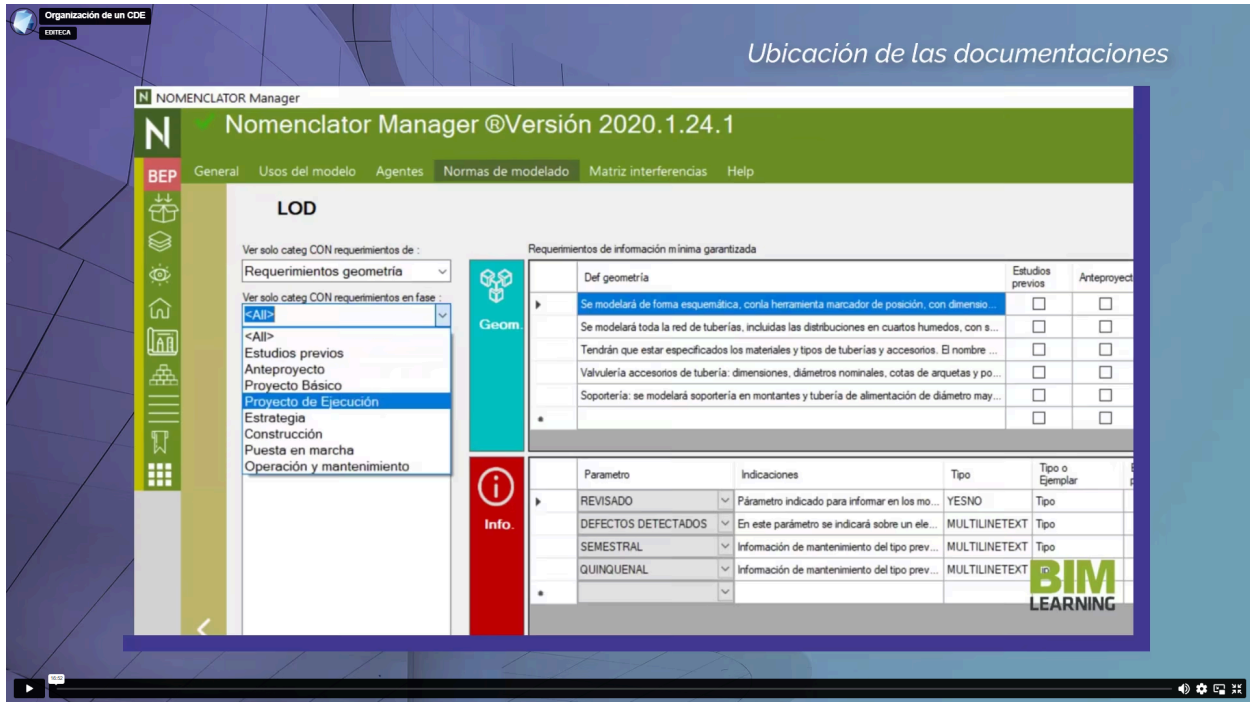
Organización de un CDE
EDITECA

Ubicación de las documentaciones

NOMENCLATOR Manager

Nomenclator Manager ®Versión 2020.1.24.1

BEP

General Usos del modelo Agentes Normas de modelado Matriz interferencias Help

LOD

Ver solo categ CON requerimientos de :
Requerimientos geometría

Ver solo categ CON requerimientos en fase :
<All>
<All>
Estudios previos
Anteproyecto
Proyecto Básico
Proyecto de Ejecución
Estrategia
Construcción
Puesta en marcha
Operación y mantenimiento

Requerimientos de información mínima garantizada

Geom.

| Def geometría | Estudios previos | Anteproyect |
|---|---|---|
| Se modelará de forma esquemática, conla herramienta marcador de posición, con dimensio... | ☐ | ☐ |
| Se modelará toda la red de tuberías, incluidas las distribuciones en cuartos humedos, con s... | ☐ | ☐ |
| Tendrán que estar especificados los materiales y tipos de tuberías y accesorios. El nombre ... | ☐ | ☐ |
| Valvulería accesorios de tubería: dimensiones, diámetros nominales, cotas de arquetas y po... | ☐ | ☐ |
| Soportería: se modelará soportería en montantes y tubería de alimentación de diámetro may... | ☐ | ☐ |
| | ☐ | ☐ |

Info.

| Parametro | Indicaciones | Tipo | Tipo o Ejemplar |
|---|---|---|---|
| REVISADO | Parámetro indicado para informar en los mo... | YESNO | Tipo |
| DEFECTOS DETECTADOS | En este parámetro se indicará sobre un ele... | MULTILINETEXT | Tipo |
| SEMESTRAL | Información de mantenimiento del tipo prev... | MULTILINETEXT | Tipo |
| QUINQUENAL | Información de mantenimiento del tipo prev... | MULTILINETEXT | |
| | | | |

BIM LEARNING

10:52